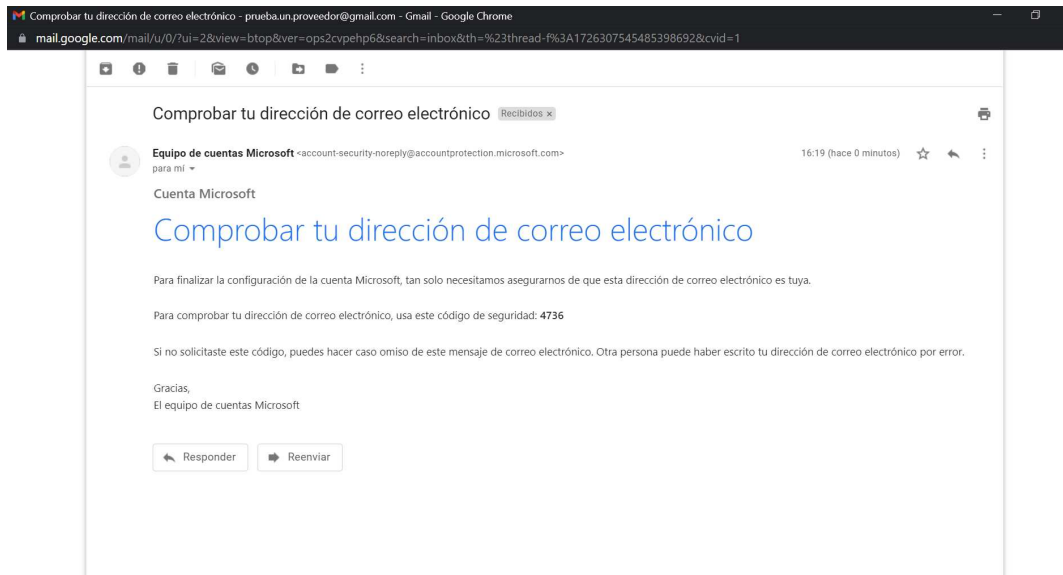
Comprobar tu dirección de correo electrónico - prueba.un.proveedor@gmail.com - Gmail - Google Chrome

mail.google.com/mail/u/0/?ui=2&view=btop&ver=ops2cvpehp6&search=inbox&th=%23thread-f%3A1726307545485398692&cvid=1

Comprobar tu dirección de correo electrónico Recibidos ×

Equipo de cuentas Microsoft <account-security-noreply@accountprotection.microsoft.com>
para mí

16:19 (hace 0 minutos)

Cuenta Microsoft

Comprobar tu dirección de correo electrónico

Para finalizar la configuración de la cuenta Microsoft, tan solo necesitamos asegurarnos de que esta dirección de correo electrónico es tuya.

Para comprobar tu dirección de correo electrónico, usa este código de seguridad: 4736

Si no solicitaste este código, puedes hacer caso omiso de este mensaje de correo electrónico. Otra persona puede haber escrito tu dirección de correo electrónico por error.

Gracias,
El equipo de cuentas Microsoft

Responder

Reenviar